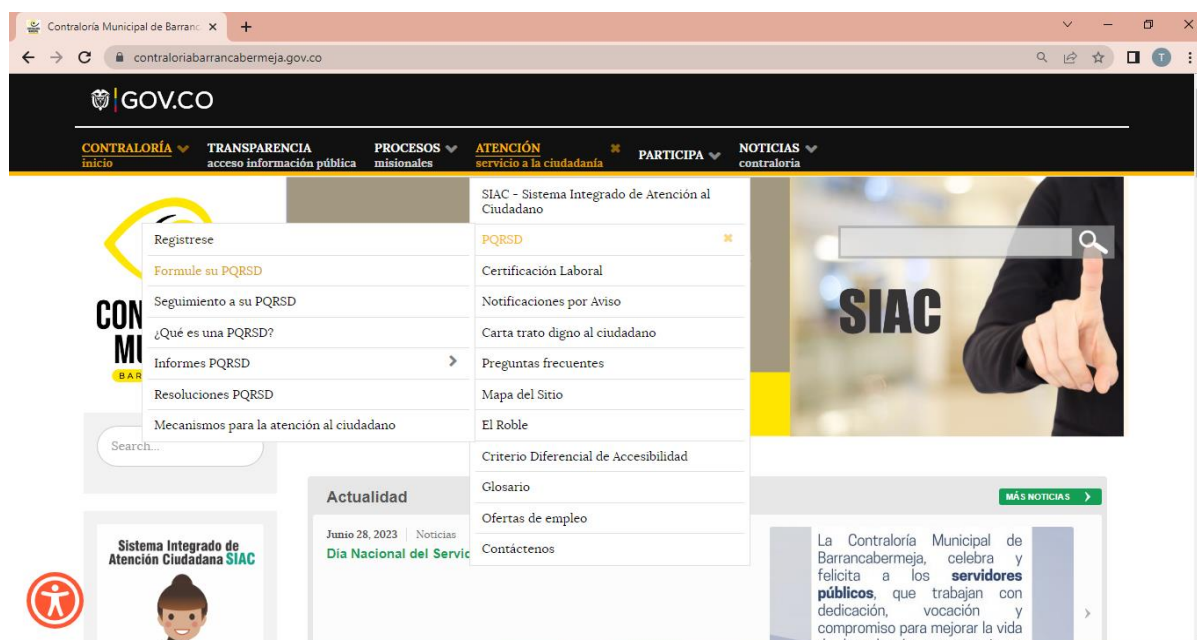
Contraloría Municipal de Barranc ×
+
contraloriabarrancabermeja.gov.co

GOV.CO

CONTRALORÍA inicio
TRANSPARENCIA acceso información pública
PROCESOS misionales
ATENCIÓN servicio a la ciudadanía
PARTICIPA
NOTICIAS contraloria

SIAC - Sistema Integrado de Atención al Ciudadano
Registrese
PQRSD
Formule su PQRSD
Certificación Laboral
Seguimiento a su PQRSD
Notificaciones por Aviso
¿Qué es una PQRSD?
Carta trato digno al ciudadano
Informes PQRSD
Preguntas frecuentes
Resoluciones PQRSD
Mapa del Sitio
Mecanismos para la atención al ciudadano
El Roble
Criterio Diferencial de Accesibilidad
Glosario
Ofertas de empleo
Contáctenos

CON
MU
BAR

SIAC

Search...

Actualidad
MÁS NOTICIAS

Junio 28, 2023 | Noticias
Día Nacional del Servic

Sistema Integrado de Atención Ciudadana SIAC

La Contraloría Municipal de Barrancabermeja, celebra y felicita a los servidores públicos, que trabajan con dedicación, vocación y compromiso para mejorar la vida